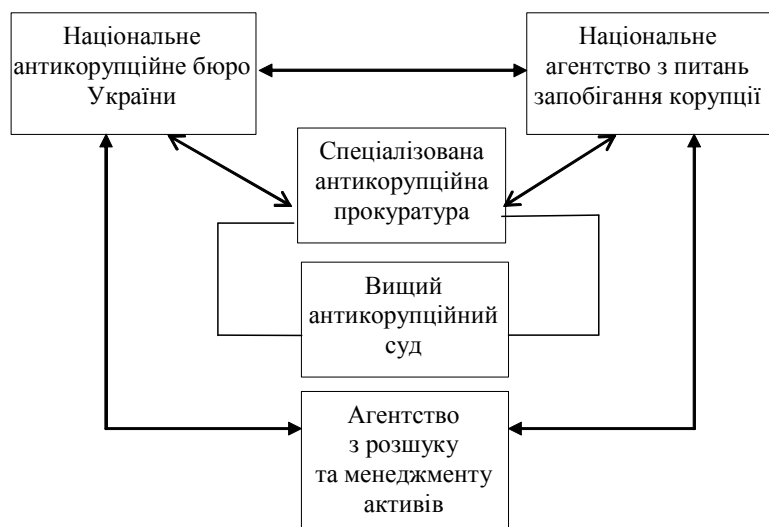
Національне антикорупційне бюро України

Національне агентство з питань запобігання корупції

Спеціалізована антикорупційна прокуратура

Вищий антикорупційний суд

Агентство з розшуку та менеджменту активів